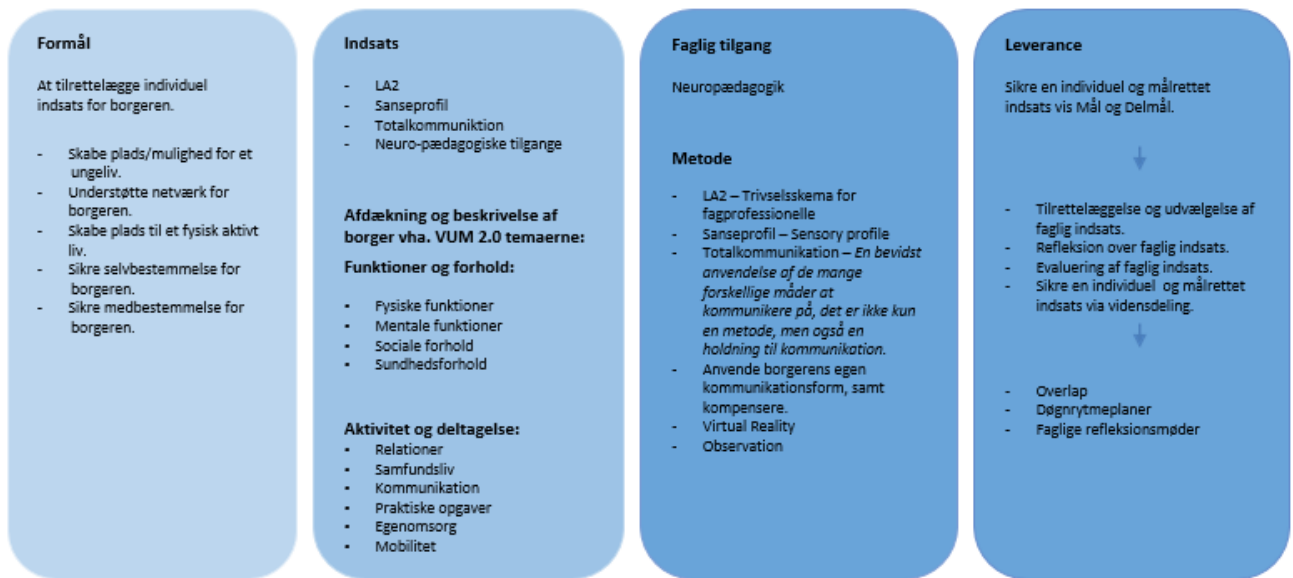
Formål

At tilrettelægge individuel indsats for borgeren.

- Skabe plads/mulighed for et ungeliv.
- Understøtte netværk for borgeren.
- Skabe plads til et fysisk aktivt liv.
- Sikre selvbestemmelse for borgeren.
- Sikre medbestemmelse for borgeren.

Indsats

- LA2
- Sanseprofil
- Totalkommuniktion
- Neuro-pædagogiske tilgange

Afdækning og beskrivelse af borger vha. VUM 2.0 temaerne:

Funktioner og forhold:

- Fysiske funktioner
- Mentale funktioner
- Sociale forhold
- Sundhedsforhold

Aktivitet og deltagelse:
- Relationer
- Samfundsliv
- Kommunikation
- Praktiske opgaver
- Egenomsorg
- Mobilitet

Faglig tilgang

Neuropædagogik

Metode

- LA2 – Trivselsskema for fagprofessionelle
- Sanseprofil – Sensory profile
- Totalkommunikation – En bevidst anvendelse af de mange forskellige måder at kommunikere på, det er ikke kun en metode, men også en holdning til kommunikation.
- Anvende borgerens egen kommunikationsform, samt kompensere.
- Virtual Reality
- Observation

Leverance

Sikre en individuel og målrettet indsats vis Mål og Delmål.

- Tilrettelæggelse og udvælgelse af faglig indsats.
- Refleksion over faglig indsats.
- Evaluering af faglig indsats.
- Sikre en individuel og målrettet indsats via vidensdeling.

- Overlap
- Døgnrytmeplaner
- Faglige refleksionsmøder